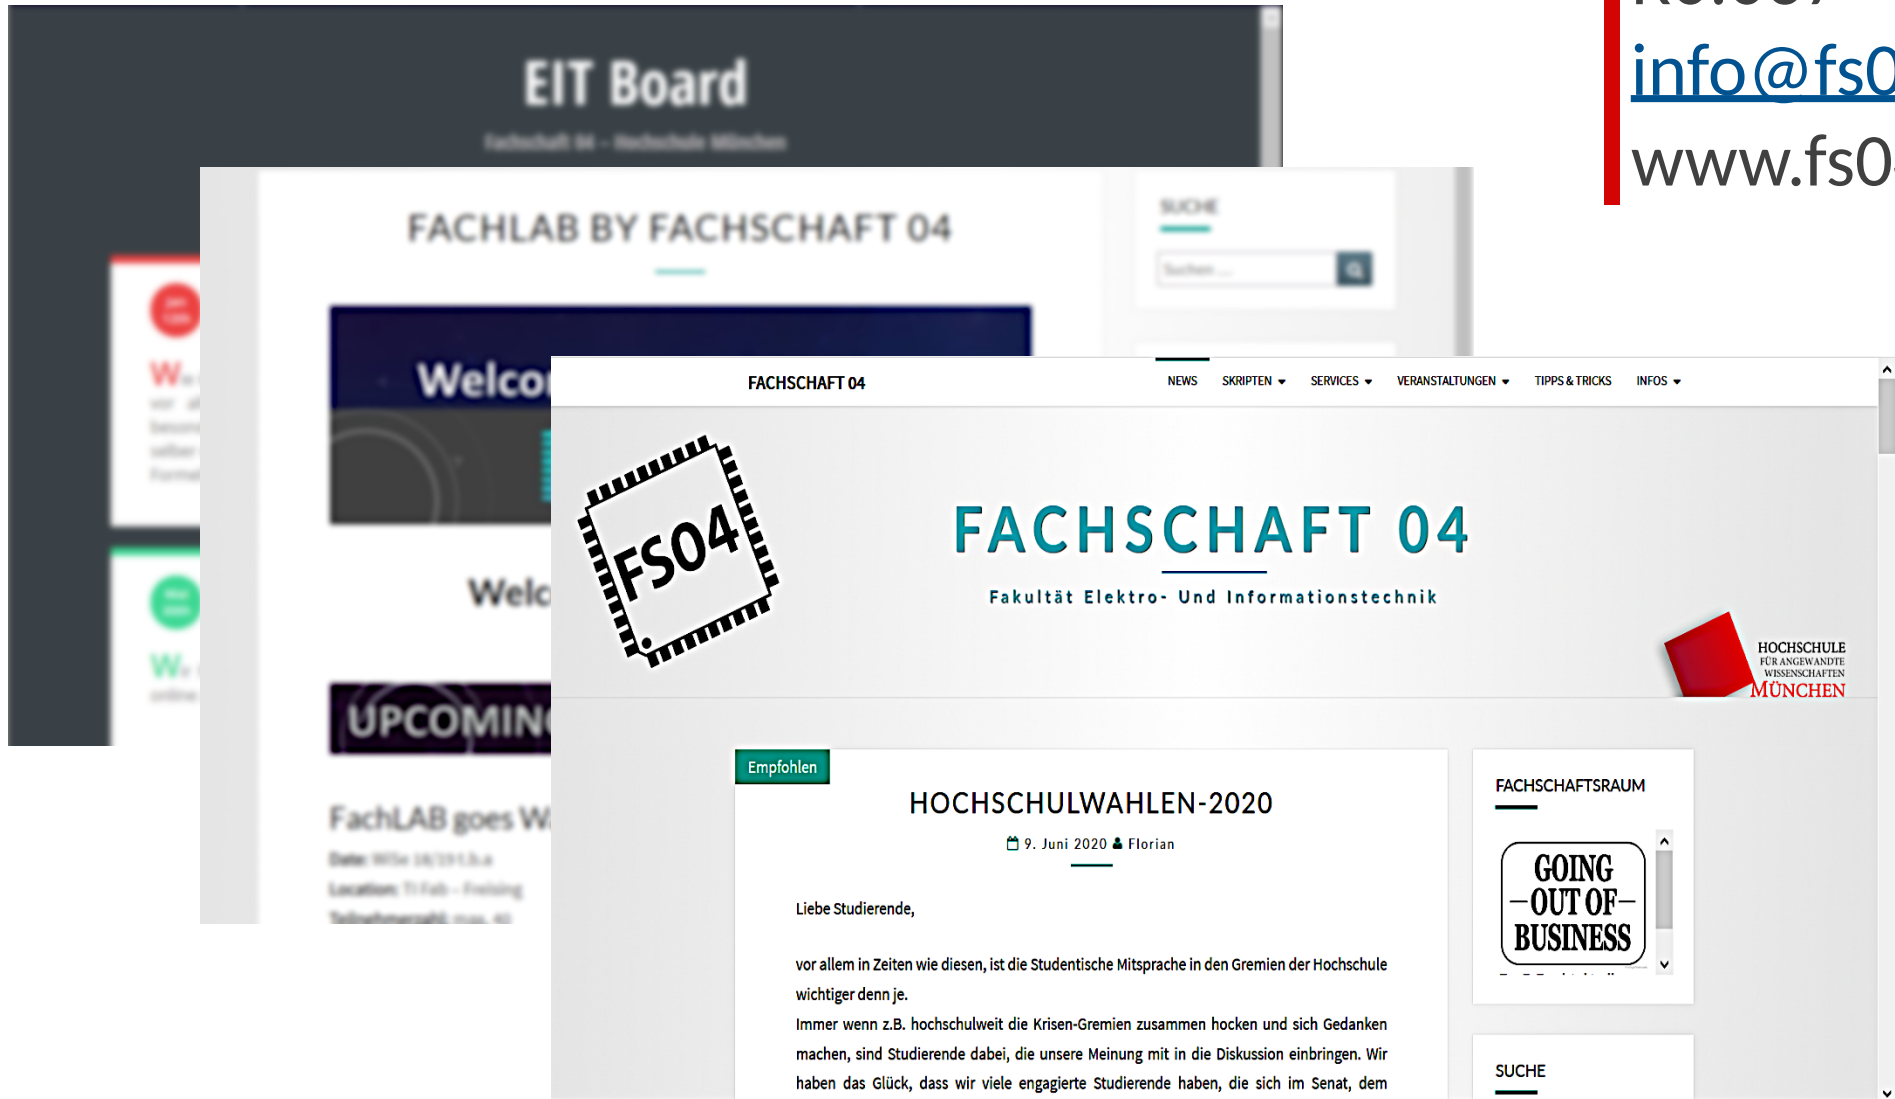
info@fs0
www.fs0

EIT Board
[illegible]

FACHLAB BY FACHSCHAFT 04

SUCHE

Welco

Welc

UPCOMIN

FachLAB goes W

FACHSCHAFT 04

NEWS SKRIPTEN SERVICES VERANSTALTUNGEN TIPPS & TRICKS INFOS

FS04

FACHSCHAFT 04
Fakultät Elektro- Und Informationstechnik

HOCHSCHULE FÜR ANGEWANDTE WISSENSCHAFTEN MÜNCHEN

Empfohlen

HOCHSCHULWAHLEN-2020

9. Juni 2020 Florian

Liebe Studierende,

vor allem in Zeiten wie diesen, ist die Studentische Mitsprache in den Gremien der Hochschule wichtiger denn je.

Immer wenn z.B. hochschulweit die Krisen-Gremien zusammen hocken und sich Gedanken machen, sind Studierende dabei, die unsere Meinung mit in die Diskussion einbringen. Wir haben das Glück, dass wir viele engagierte Studierende haben, die sich im Senat, dem

FACHSCHAFTSRAUM

GOING OUT OF BUSINESS

SUCHE